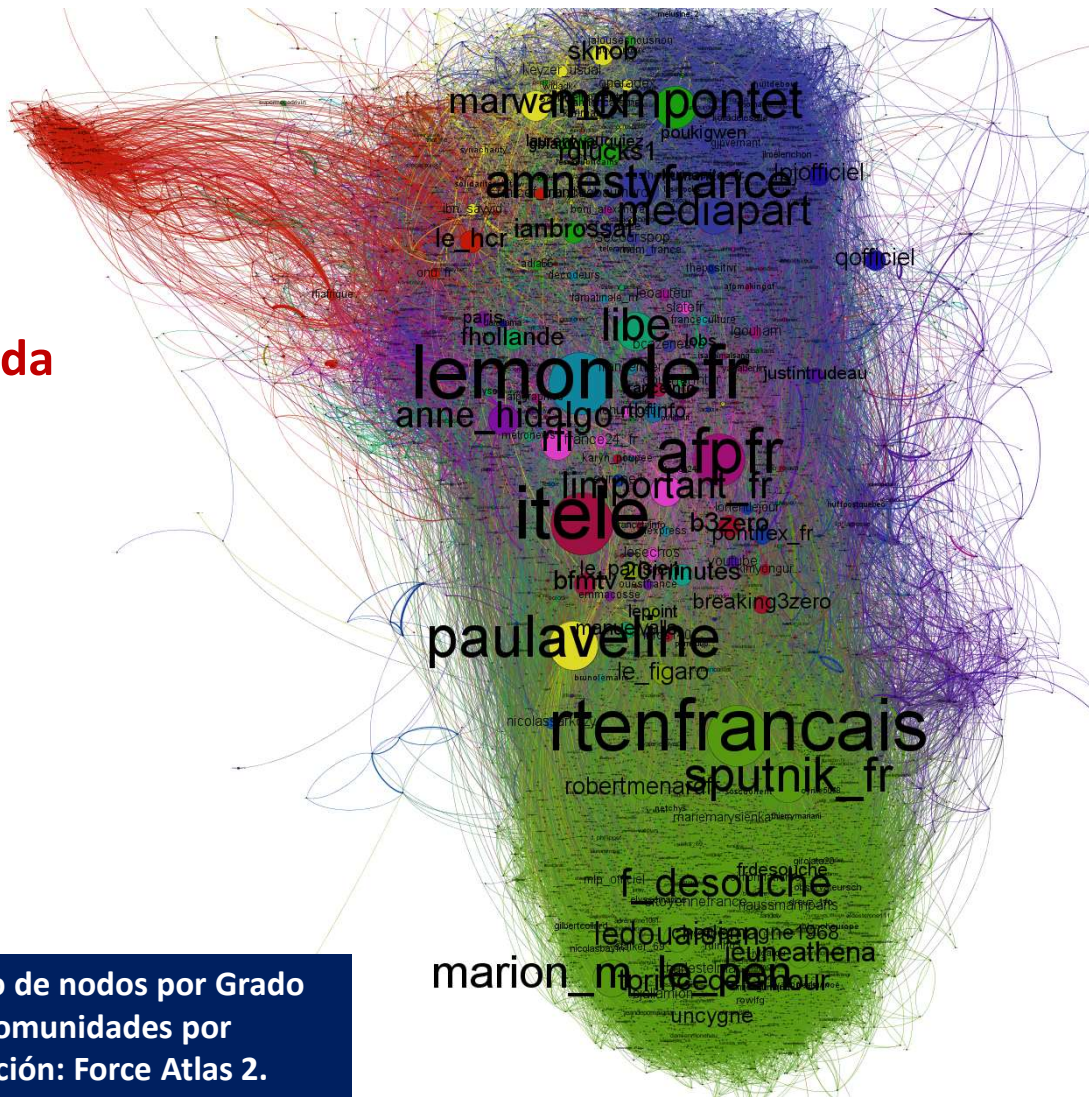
sknob
marwan
mompontet
lgbucks1
amnestyfrance
mediapart
jlmofficiel
le_hcr
ianbrossat
qofficiel
paris
fhollande
libe
lemondefr
justintrudeau
anne_hidalgo
rfi
afpfr
limportant_fr
itele
b3zero
pontifex_fr
le_parisien
20minutes
bfmtv
breaking3zero
lepoint
paulaveline
le_figaro
rtenfrancais
robertmenard
sputnik_fr
f_desouche
ledouaisien
jeuneathena
marion_m_le_pen
uncygne
poukigwen
da
o de nodos por Grado
omunidades por
ción: Force Atlas 2.